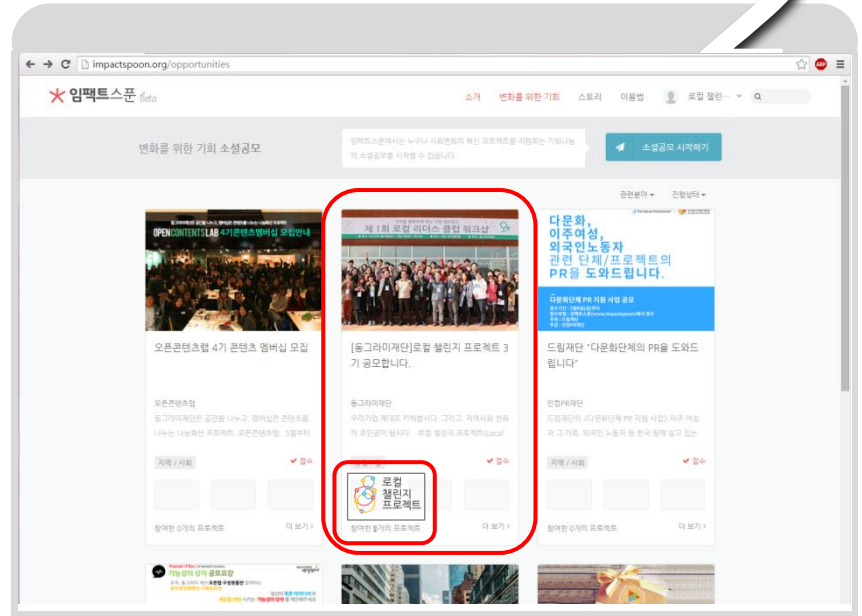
impactspoon.org/opportunities

임팩트스푼 Beta

소개 변화를 위한 기회 스토리 이용법 로컬 챌린...

변화를 위한 기회 소셜공모

임팩트스푼에서는 누구나 사회변화의 혁신 프로젝트를 지원하는 기회나눔의 소셜공모를 시작할 수 있습니다.

소셜공모 시작하기

관련분야 ▾ 진행상태 ▾

OPENCONTENTSLAB 4기콘텐츠멤버십 모집안내

오픈콘텐츠랩 4기 콘텐츠 멤버십 모집

오픈콘텐츠랩

동그라미재단은 공간을 나누고, 멤버십은 콘텐츠를 나누는 나눔확산 프로젝트, 오픈콘텐츠랩. 5월부터

지역 / 사회

✔ 접수

참여한 0개의 프로젝트

더 보기 >

제 1회 로컬 리더스 클럽 워크샵

[동그라미재단]로컬 챌린지 프로젝트 3기 공모합니다.

동그라미재단

우리가할 제대로 키워줍시다. 그리고, 지역사회 변화의 주인공이 됩시다. 로컬 챌린지 프로젝트(Local

✔ 접수

로컬 챌린지 프로젝트

참여한 0개의 프로젝트

더 보기 >

다문화, 이주여성, 외국인노동자 관련 단체/프로젝트의 PR을 도와드립니다.

다문화단체 PR 지원 사업 공모

드림재단 "다문화단체의 PR을 도와드립니다"

드림PR재단

드림재단의 (다문화단체 PR 지원 사업) 이주 여성과 그 가족, 외국인 노동자 등 한국 땅에 살고 있는

지역 / 사회

✔ 접수

참여한 0개의 프로젝트

더 보기 >

가능성의 상자 공모요강